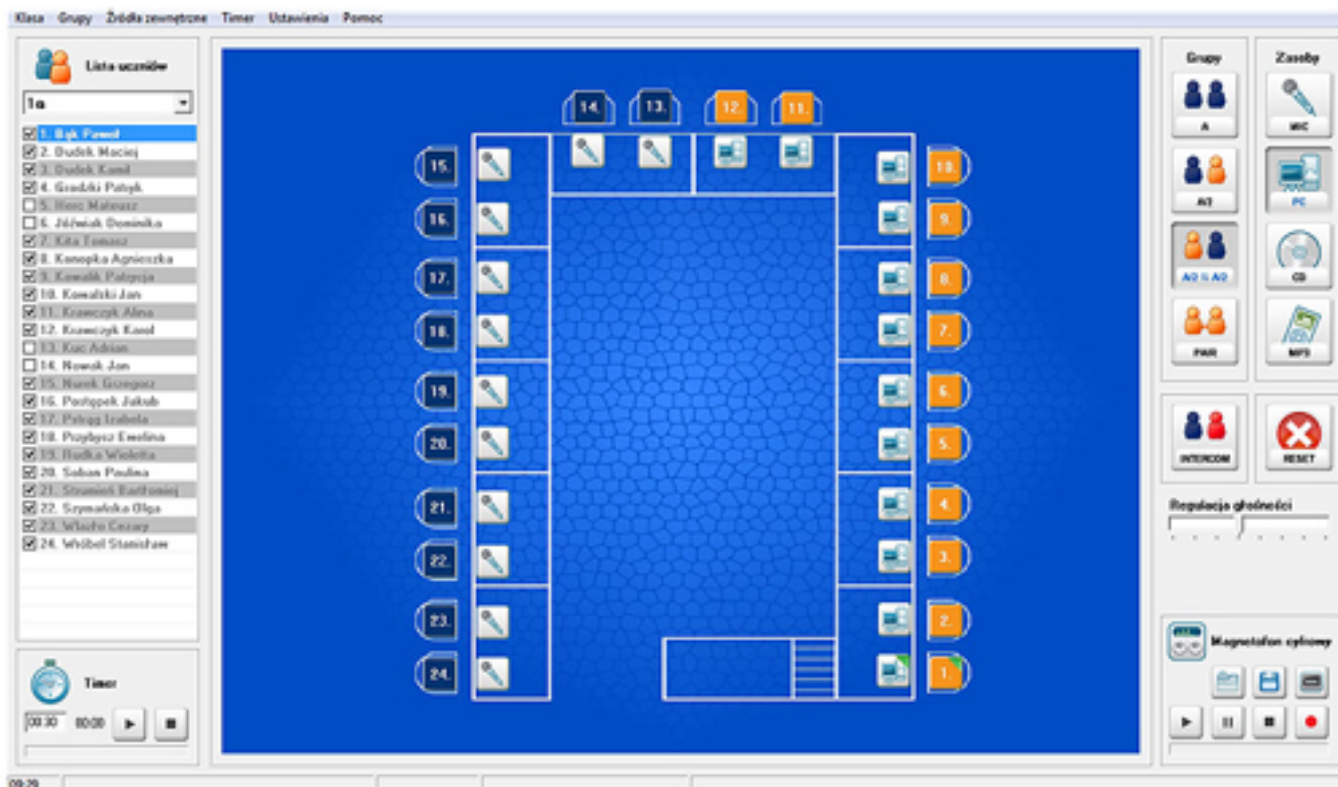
Klasa Grupy Źródła zewnętrzne Timer Ustawienia Pomoc

Lista uczniów

1a

1. Bąk Paweł
2. Budek Maciej
3. Dudek Kamil
4. Grodzki Patyk
5. Herc Mateusz
6. Jóźwiak Dominika
7. Kita Tomasz
8. Konopka Agnieszka
9. Kowalik Patrycja
10. Kowalski Jan
11. Krawczyk Alina
12. Krawczyk Kamil
13. Kuc Adrian
14. Nowak Jan
15. Nurek Grzegorz
16. Postępek Jakub
17. Potęga Izabela
18. Przybysz Ewelina
19. Rudka Wioletta
20. Soban Paulina
21. Strumień Bartłomiej
22. Szymańska Olga
23. Włodo Cezary
24. Wróbel Stanisław

Timer

00:30 00:00

14. 13. 12. 11.

15. 16. 17. 18. 19. 20. 21. 22. 23. 24.

10. 9. 8. 7. 6. 5. 4. 3. 2. 1.

Grupy

A

A2

A0 & A0

PARI

Zasoby

MIC

PC

CD

MP3

INTERCOM

RESET

Regulacja głośności

Magnetofon cyfrowy

09:29